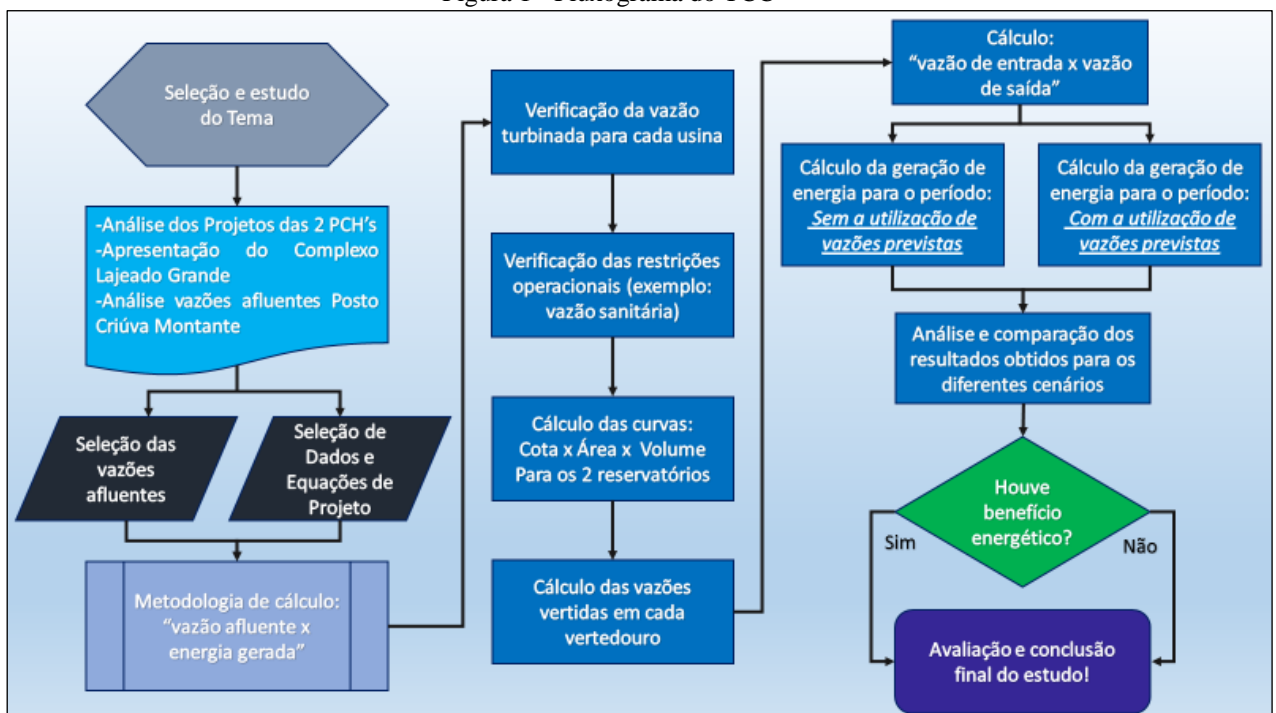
Figura 1 - Fluxograma do TCC

Seleção e estudo do Tema

-Análise dos Projetos das 2 PCH's
-Apresentação do Complexo Lajeado Grande
-Análise vazões afluentes Posto Criúva Montante

Seleção das vazões afluentes

Seleção de Dados e Equações de Projeto

Metodologia de cálculo: "vazão afluente x energia gerada"

Verificação da vazão turbinada para cada usina

Verificação das restrições operacionais (exemplo: vazão sanitária)

Cálculo das curvas: Cota x Área x Volume Para os 2 reservatórios

Cálculo das vazões vertidas em cada vertedouro

Cálculo: "vazão de entrada x vazão de saída"

Cálculo da geração de energia para o período: Sem a utilização de vazões previstas

Cálculo da geração de energia para o período: Com a utilização de vazões previstas

Análise e comparação dos resultados obtidos para os diferentes cenários

Houve benefício energético?

Sim

Não

Avaliação e conclusão final do estudo!